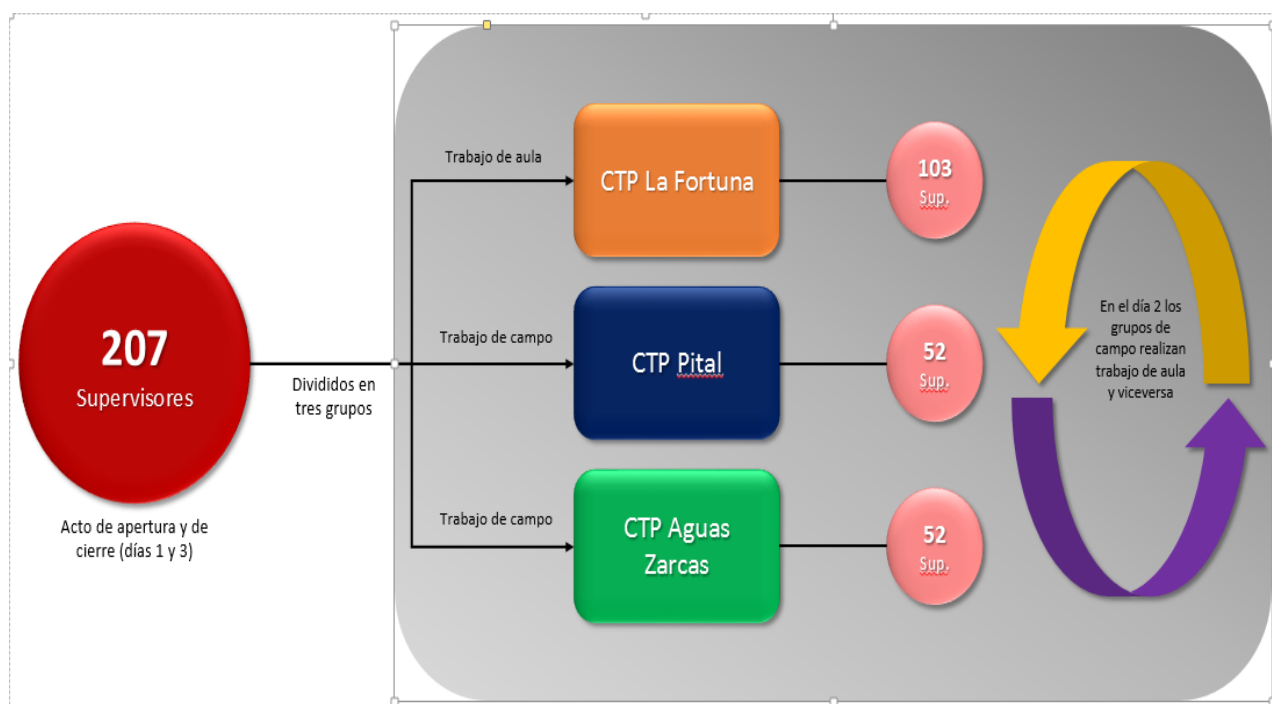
207
Supervisores

Acto de apertura y de cierre (días 1 y 3)

Divididos en tres grupos

Trabajo de aula

CTP La Fortuna

103
Sup.

Trabajo de campo

CTP Pital

52
Sup.

Trabajo de campo

CTP Aguas Zarcas

52
Sup.

En el día 2 los grupos de campo realizan trabajo de aula y viceversa